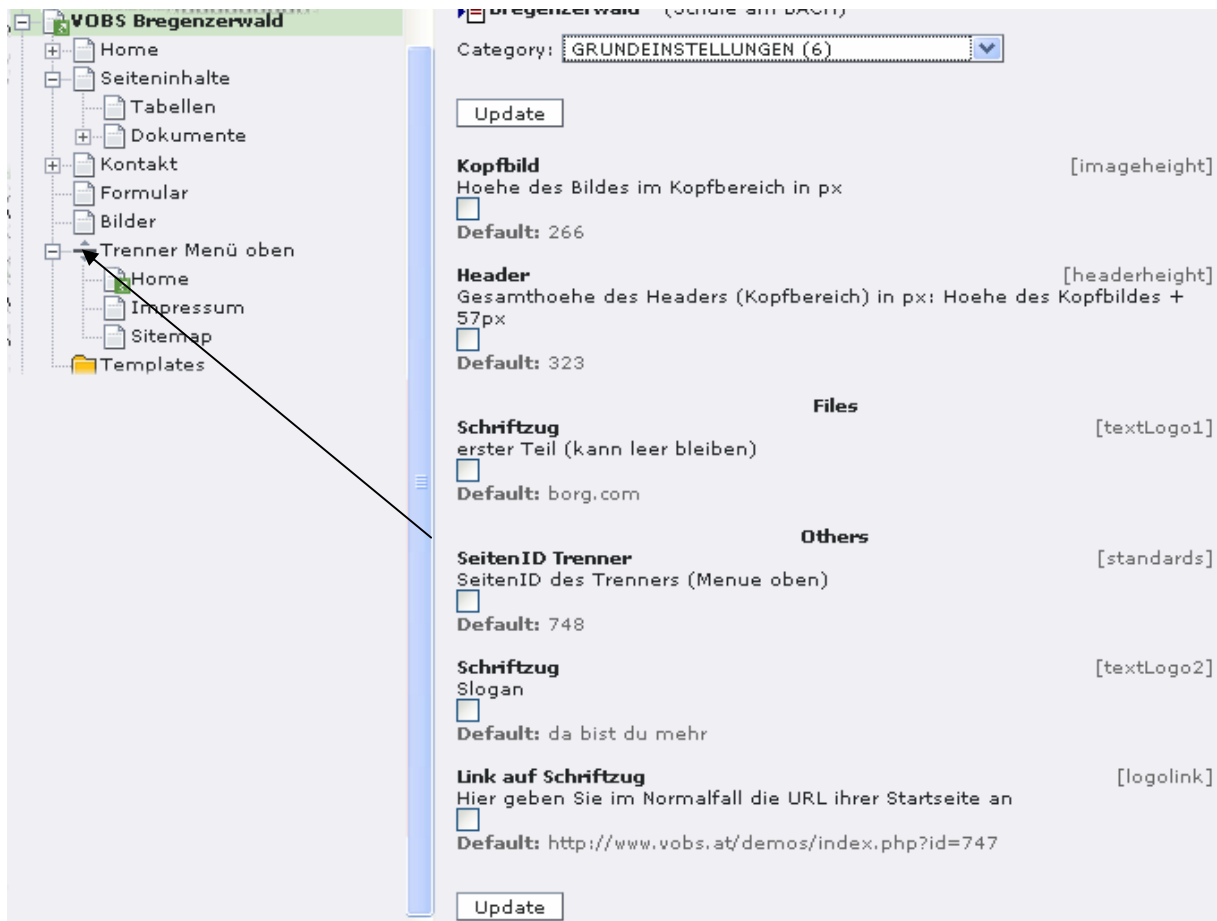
VOBS Bregenzerwald
Home
Seiteninhalte
Tabellen
Dokumente
Kontakt
Formular
Bilder
Trenner Menü oben
Home
Impressum
Sitemap
Templates

Bregenzerwald (Schule am BACH)

Category: GRUNDEINSTELLUNGEN (6)

Update

Kopfbild [imageheight]
Hoehe des Bildes im Kopfbereich in px
Default: 266

Header [headerheight]
Gesamthoehe des Headers (Kopfbereich) in px: Hoehe des Kopfbildes + 57px
Default: 323

Files

Schriftzug [textLogo1]
erster Teil (kann leer bleiben)
Default: borg.com

Others

SeitenID Trenner [standards]
SeitenID des Trenners (Menue oben)
Default: 748

Schriftzug [textLogo2]
Slogan
Default: da bist du mehr

Link auf Schriftzug [logolink]
Hier geben Sie im Normalfall die URL ihrer Startseite an
Default: http://www.vobs.at/demos/index.php?id=747

Update